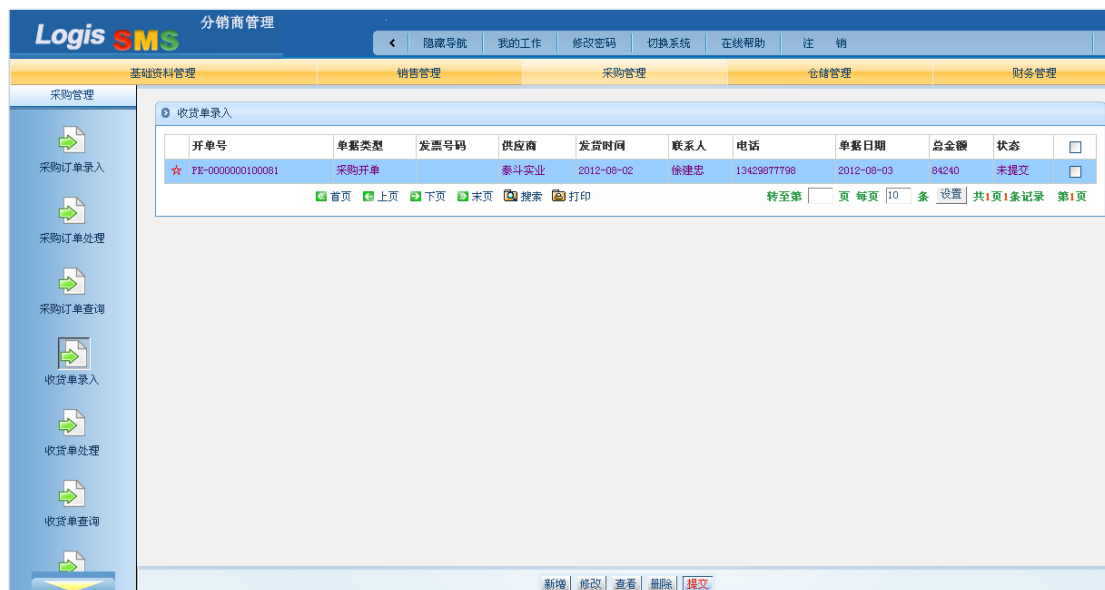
Logis SMS 分销商管理

隐藏导航 | 我的工作 | 修改密码 | 切换系统 | 在线帮助 | 注 销

基础资料管理 | 销售管理 | 采购管理 | 仓储管理 | 财务管理

采购管理

采购订单录入

采购订单处理

采购订单查询

收货单录入

收货单处理

收货单查询

收货单录入

| | 开单号 | 单据类型 | 发票号码 | 供应商 | 发货时间 | 联系人 | 电话 | 单据日期 | 总金额 | 状态 | |
|---|---|---|---|---|---|---|---|---|---|---|---|
| ☆ | PK-0000000100081 | 采购开单 | | 泰斗实业 | 2012-08-02 | 徐建忠 | 13429877798 | 2012-08-03 | 84240 | 未提交 | |

首页 上页 下页 末页 搜索 打印 转至第 页 每页 10 条 设置 共1页1条记录 第1页

新增 | 修改 | 查看 | 删除 | 提交